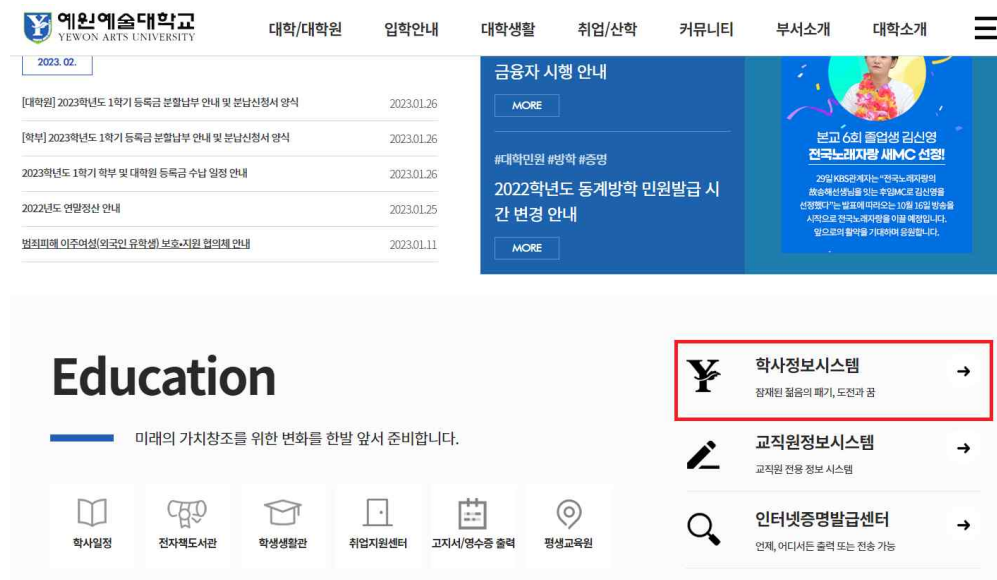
예원예술대학교
YEWON ARTS UNIVERSITY

대학/대학원 입학안내 대학생활 취업/산학 커뮤니티 부서소개 대학소개

2023. 02.

[대학원] 2023학년도 1학기 등록금 분할납부 안내 및 분납신청서 양식 2023.01.26

[학부] 2023학년도 1학기 등록금 분할납부 안내 및 분납신청서 양식 2023.01.26

2023학년도 1학기 학부 및 대학원 등록금 수납 일정 안내 2023.01.26

2022년도 연말정산 안내 2023.01.25

범죄피해 이주여성(외국인 유학생) 보호•지원 협의체 안내 2023.01.11

금융자 시행 안내

MORE

#대학민원 #방학 #증명

2022학년도 동계방학 민원발급 시간 변경 안내

MORE

본교 6회 졸업생 김신영
전국노래자랑 새MC 선정!

29일 KBS관계자는 "전국노래자랑의 故송해선생님을 잇는 후임MC로 김신영을 선정했다"는 발표에 따라오는 10월 16일 방송을 시작으로 전국노래자랑을 이끌 예정입니다.
앞으로의 활약을 기대하며 응원합니다.

Education

미래의 가치창조를 위한 변화를 한발 앞서 준비합니다.

학사일정 전자책도서관 학생생활관 취업지원센터 고지서/영수증 출력 평생교육원

학사정보시스템
잠재된 젊음의 패기, 도전과 꿈

교직원정보시스템
교직원 전용 정보 시스템

인터넷증명발급센터
언제, 어디서든 출력 또는 전송 가능